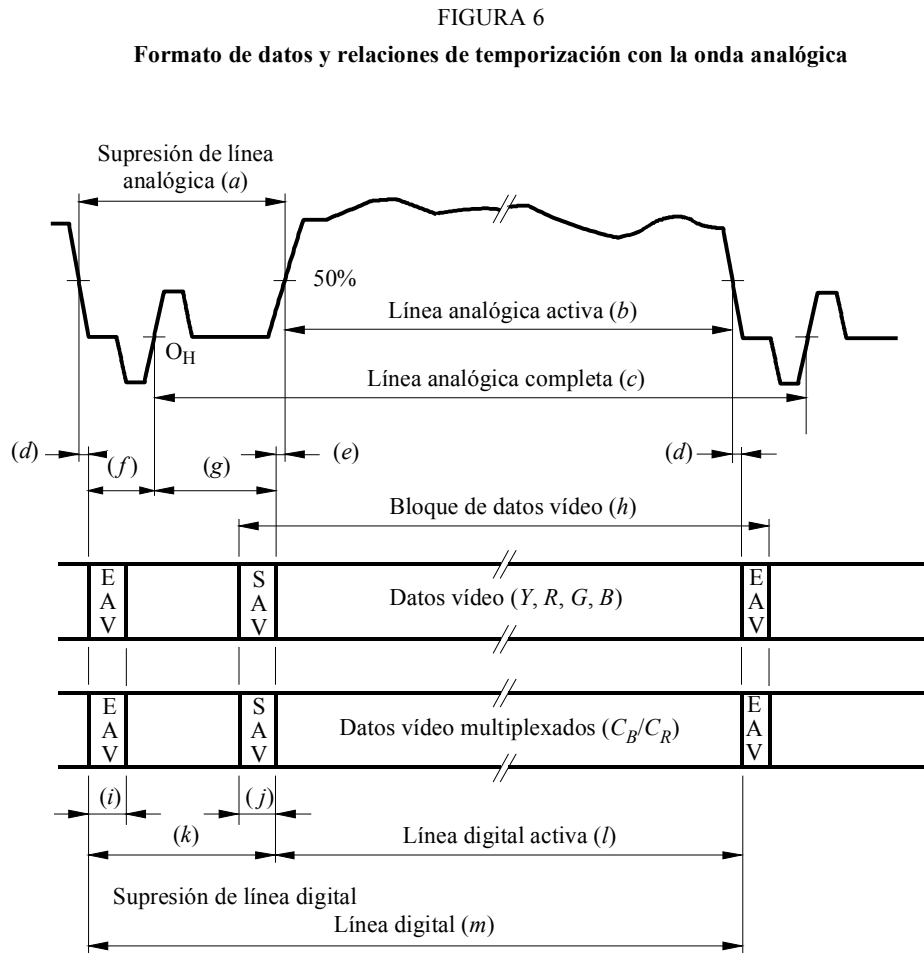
FIGURA 6

**Formato de datos y relaciones de temporización con la onda analógica**

Supresión de línea analógica (*a*)

50%

Línea analógica activa (*b*)

$O_H$

Línea analógica completa (*c*)

(*d*) (*f*) (*g*) (*e*) (*d*)

Bloque de datos vídeo (*h*)

E A V

S A V

Datos vídeo (*Y*, *R*, *G*, *B*)

E A V

E A V

S A V

Datos vídeo multiplexados ($C_B/C_R$)

E A V

(*i*) (*j*)

(*k*)

Línea digital activa (*l*)

Supresión de línea digital

Línea digital (*m*)